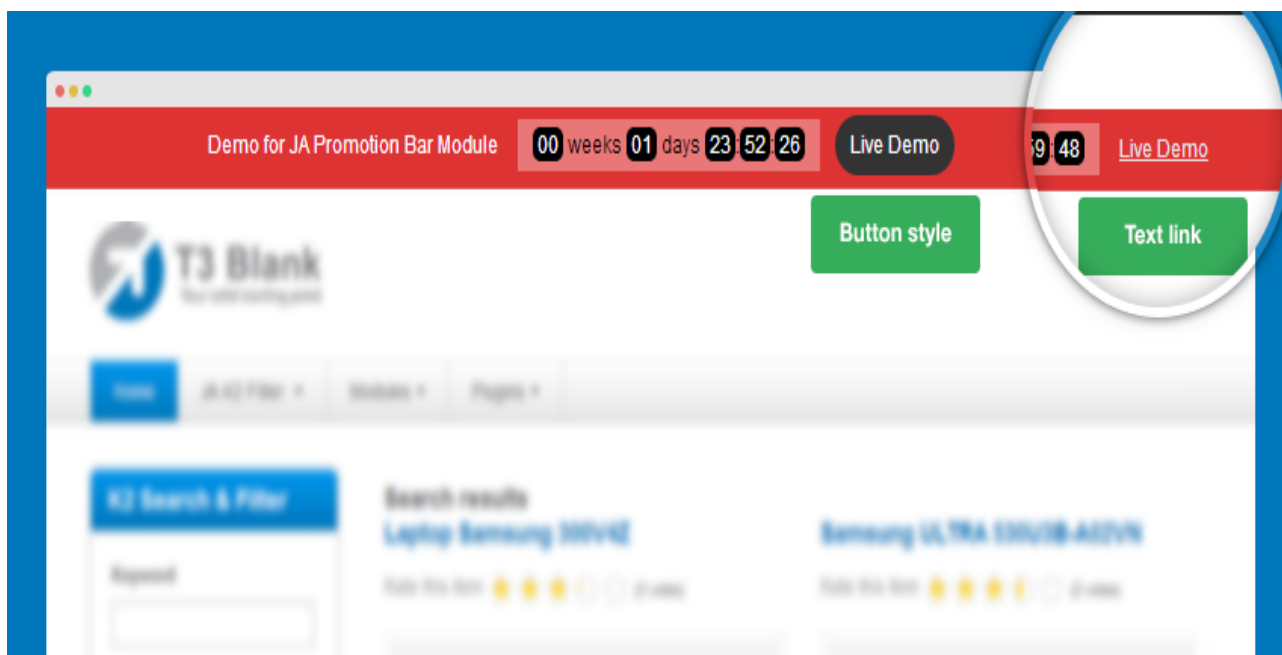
Demo for JA Promotion Bar Module 00 weeks 01 days 23:52:26 Live Demo

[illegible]9:48 Live Demo

Button style

Text link

T3 Blank

Home JA K2 Filter Modules Plugins

K2 Search & Filter

Keyword

Search results

Laptop Samsung 300V4Z

Samsung ULTRA 530U3B-A02VN